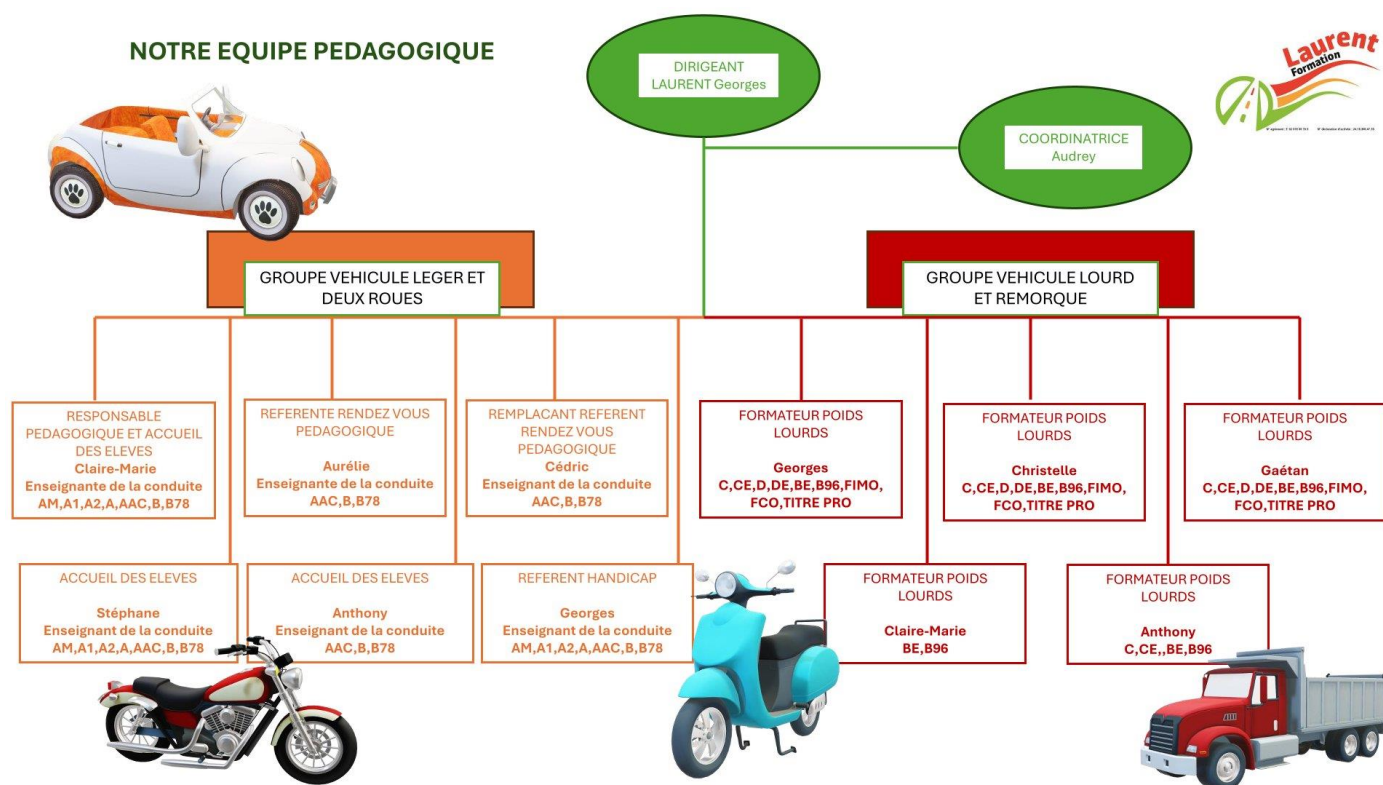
NOTRE EQUIPE PEDAGOGIQUE

DIRIGEANT
LAURENT Georges

Laurent Formation

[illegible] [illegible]

COORDINATRICE
Audrey

GROUPE VEHICULE LEGER ET DEUX ROUES

GROUPE VEHICULE LOURD ET REMORQUE

RESPONSABLE PEDAGOGIQUE ET ACCUEIL DES ELEVES
Claire-Marie
Enseignante de la conduite
AM,A1,A2,A,AAC,B,B78

REFERENTE RENDEZ VOUS PEDAGOGIQUE
Aurélie
Enseignante de la conduite
AAC,B,B78

REMPLACANT REFERENT RENDEZ VOUS PEDAGOGIQUE
Cédric
Enseignant de la conduite
AAC,B,B78

FORMATEUR POIDS LOURDS
Georges
C,CE,D,DE,BE,B96,FIMO, FCO,TITRE PRO

FORMATEUR POIDS LOURDS
Christelle
C,CE,D,DE,BE,B96,FIMO, FCO,TITRE PRO

FORMATEUR POIDS LOURDS
Gaétan
C,CE,D,DE,BE,B96,FIMO, FCO,TITRE PRO

ACCUEIL DES ELEVES
Stéphane
Enseignant de la conduite
AM,A1,A2,A,AAC,B,B78

ACCUEIL DES ELEVES
Anthony
Enseignant de la conduite
AAC,B,B78

REFERENT HANDICAP
Georges
Enseignant de la conduite
AM,A1,A2,A,AAC,B,B78

FORMATEUR POIDS LOURDS
Claire-Marie
BE,B96

FORMATEUR POIDS LOURDS
Anthony
C,CE,,BE,B96